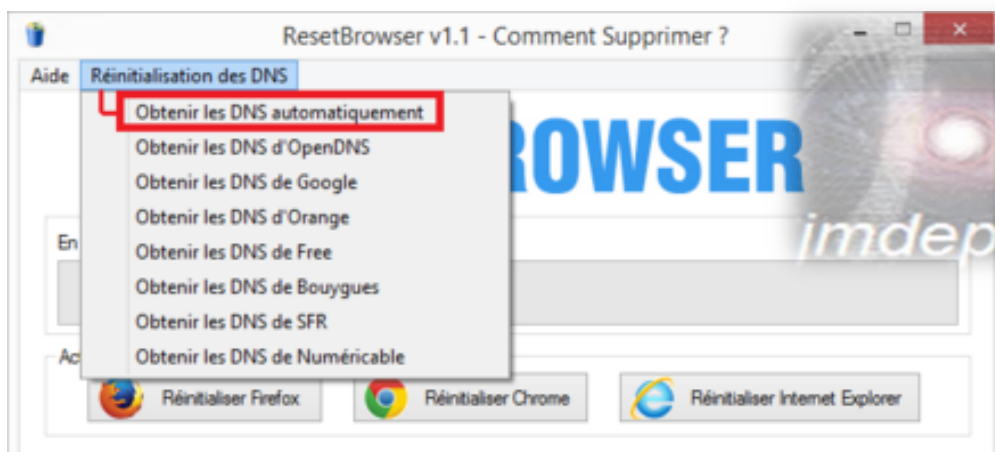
ResetBrowser v1.1 - Comment Supprimer ?

Aide
Réinitialisation des DNS

Obtenir les DNS automatiquement
Obtenir les DNS d'OpenDNS
Obtenir les DNS de Google
Obtenir les DNS d'Orange
Obtenir les DNS de Free
Obtenir les DNS de Bouygues
Obtenir les DNS de SFR
Obtenir les DNS de Numéricable

ROWSER
jmdep

En
Ac

Réinitialiser Firefox
Réinitialiser Chrome
Réinitialiser Internet Explorer